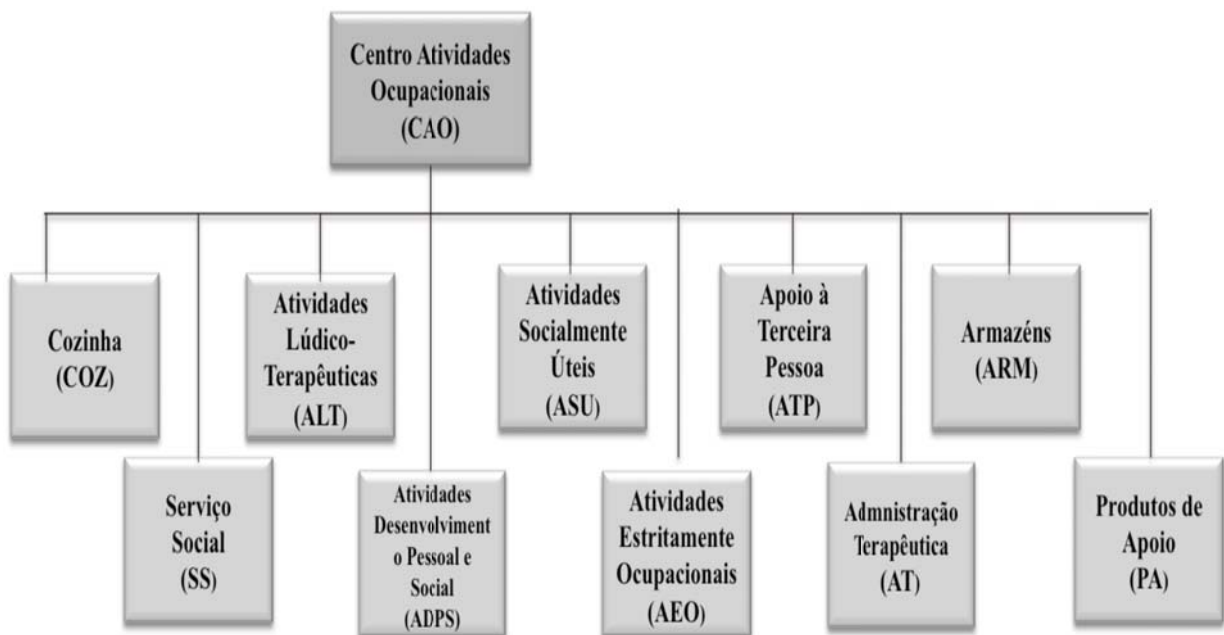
Centro Atividades Ocupacionais (CAO)

Cozinha (COZ)

Serviço Social (SS)

Atividades Lúdico-Terapêuticas (ALT)

Atividades Desenvolviment o Pessoal e Social (ADPS)

Atividades Socialmente Úteis (ASU)

Atividades Estritamente Ocupacionais (AEO)

Apoio à Terceira Pessoa (ATP)

Admnistração Terapêutica (AT)

Armazéns (ARM)

Produtos de Apoio (PA)